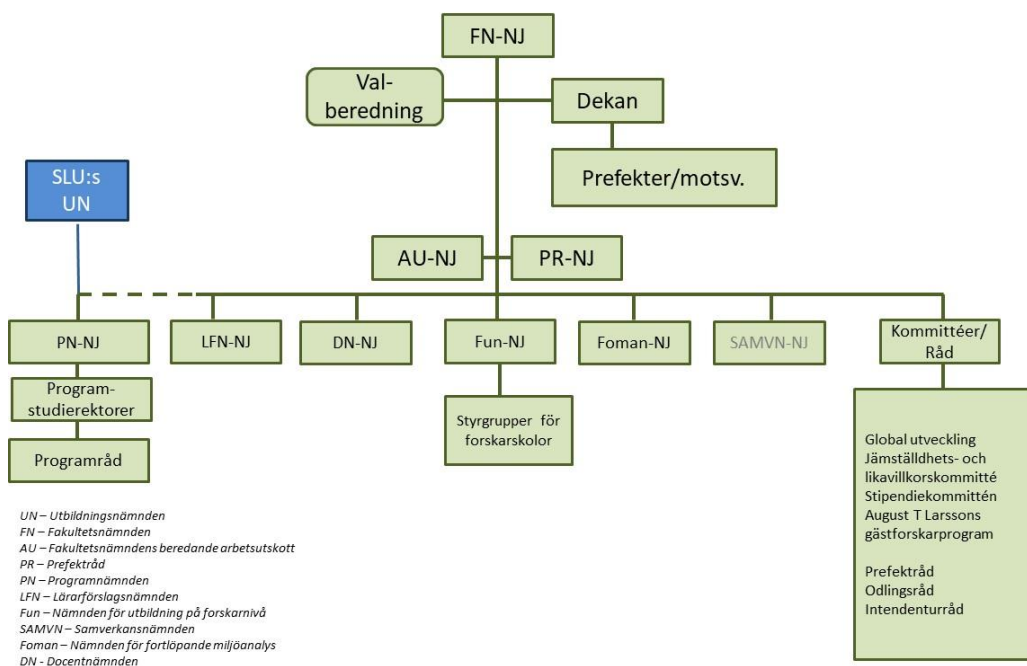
FN-NJ

Val-beredning

Dekan

Prefekter/motsv.

SLU:s UN

AU-NJ

PR-NJ

PN-NJ

LFN-NJ

DN-NJ

Fun-NJ

Foman-NJ

SAMVN-NJ

Kommittéer/ Råd

Program-studierektorer

Programråd

Styrgrupper för forskarskolor

Global utveckling
Jämställdhets- och likavillkorskommitté
Stipendiekommittén
August T Larssons gästforskarprogram

Prefektråd
Odlingsråd
Intendenturråd

UN – Utbildningsnämnden
FN – Fakultetsnämnden
AU – Fakultetsnämndens beredande arbetsutskott
PR – Prefektråd
PN – Programnämnden
LFN – Lärarförslagsnämnden
Fun – Nämnden för utbildning på forskarnivå
SAMVN – Samverkansnämnden
Foman – Nämnden för fortlöpande miljöanalys
DN - Docentnämnden